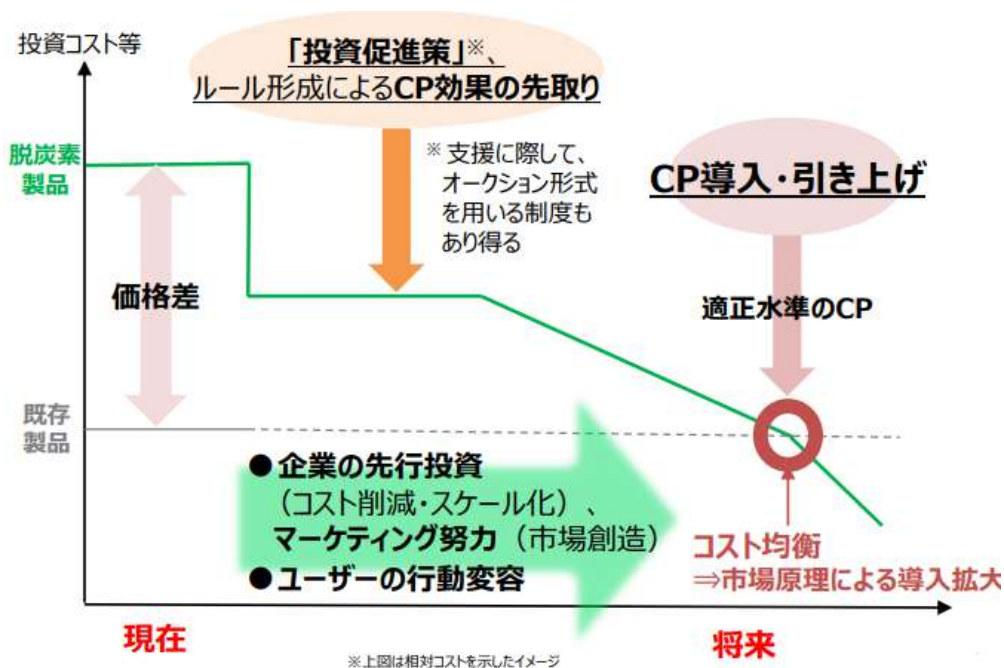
投資コスト等

「投資促進策」※、
ルール形成によるCP効果の先取り

※ 支援に際して、オークション形式を用いる制度もあり得る

CP導入・引き上げ

脱炭素製品

価格差

適正水準のCP

既存製品

●企業の先行投資
（コスト削減・スケール化）、
マーケティング努力（市場創造）
●ユーザーの行動変容

コスト均衡
⇒市場原理による導入拡大

現在

将来

※上図は相対コストを示したイメージ